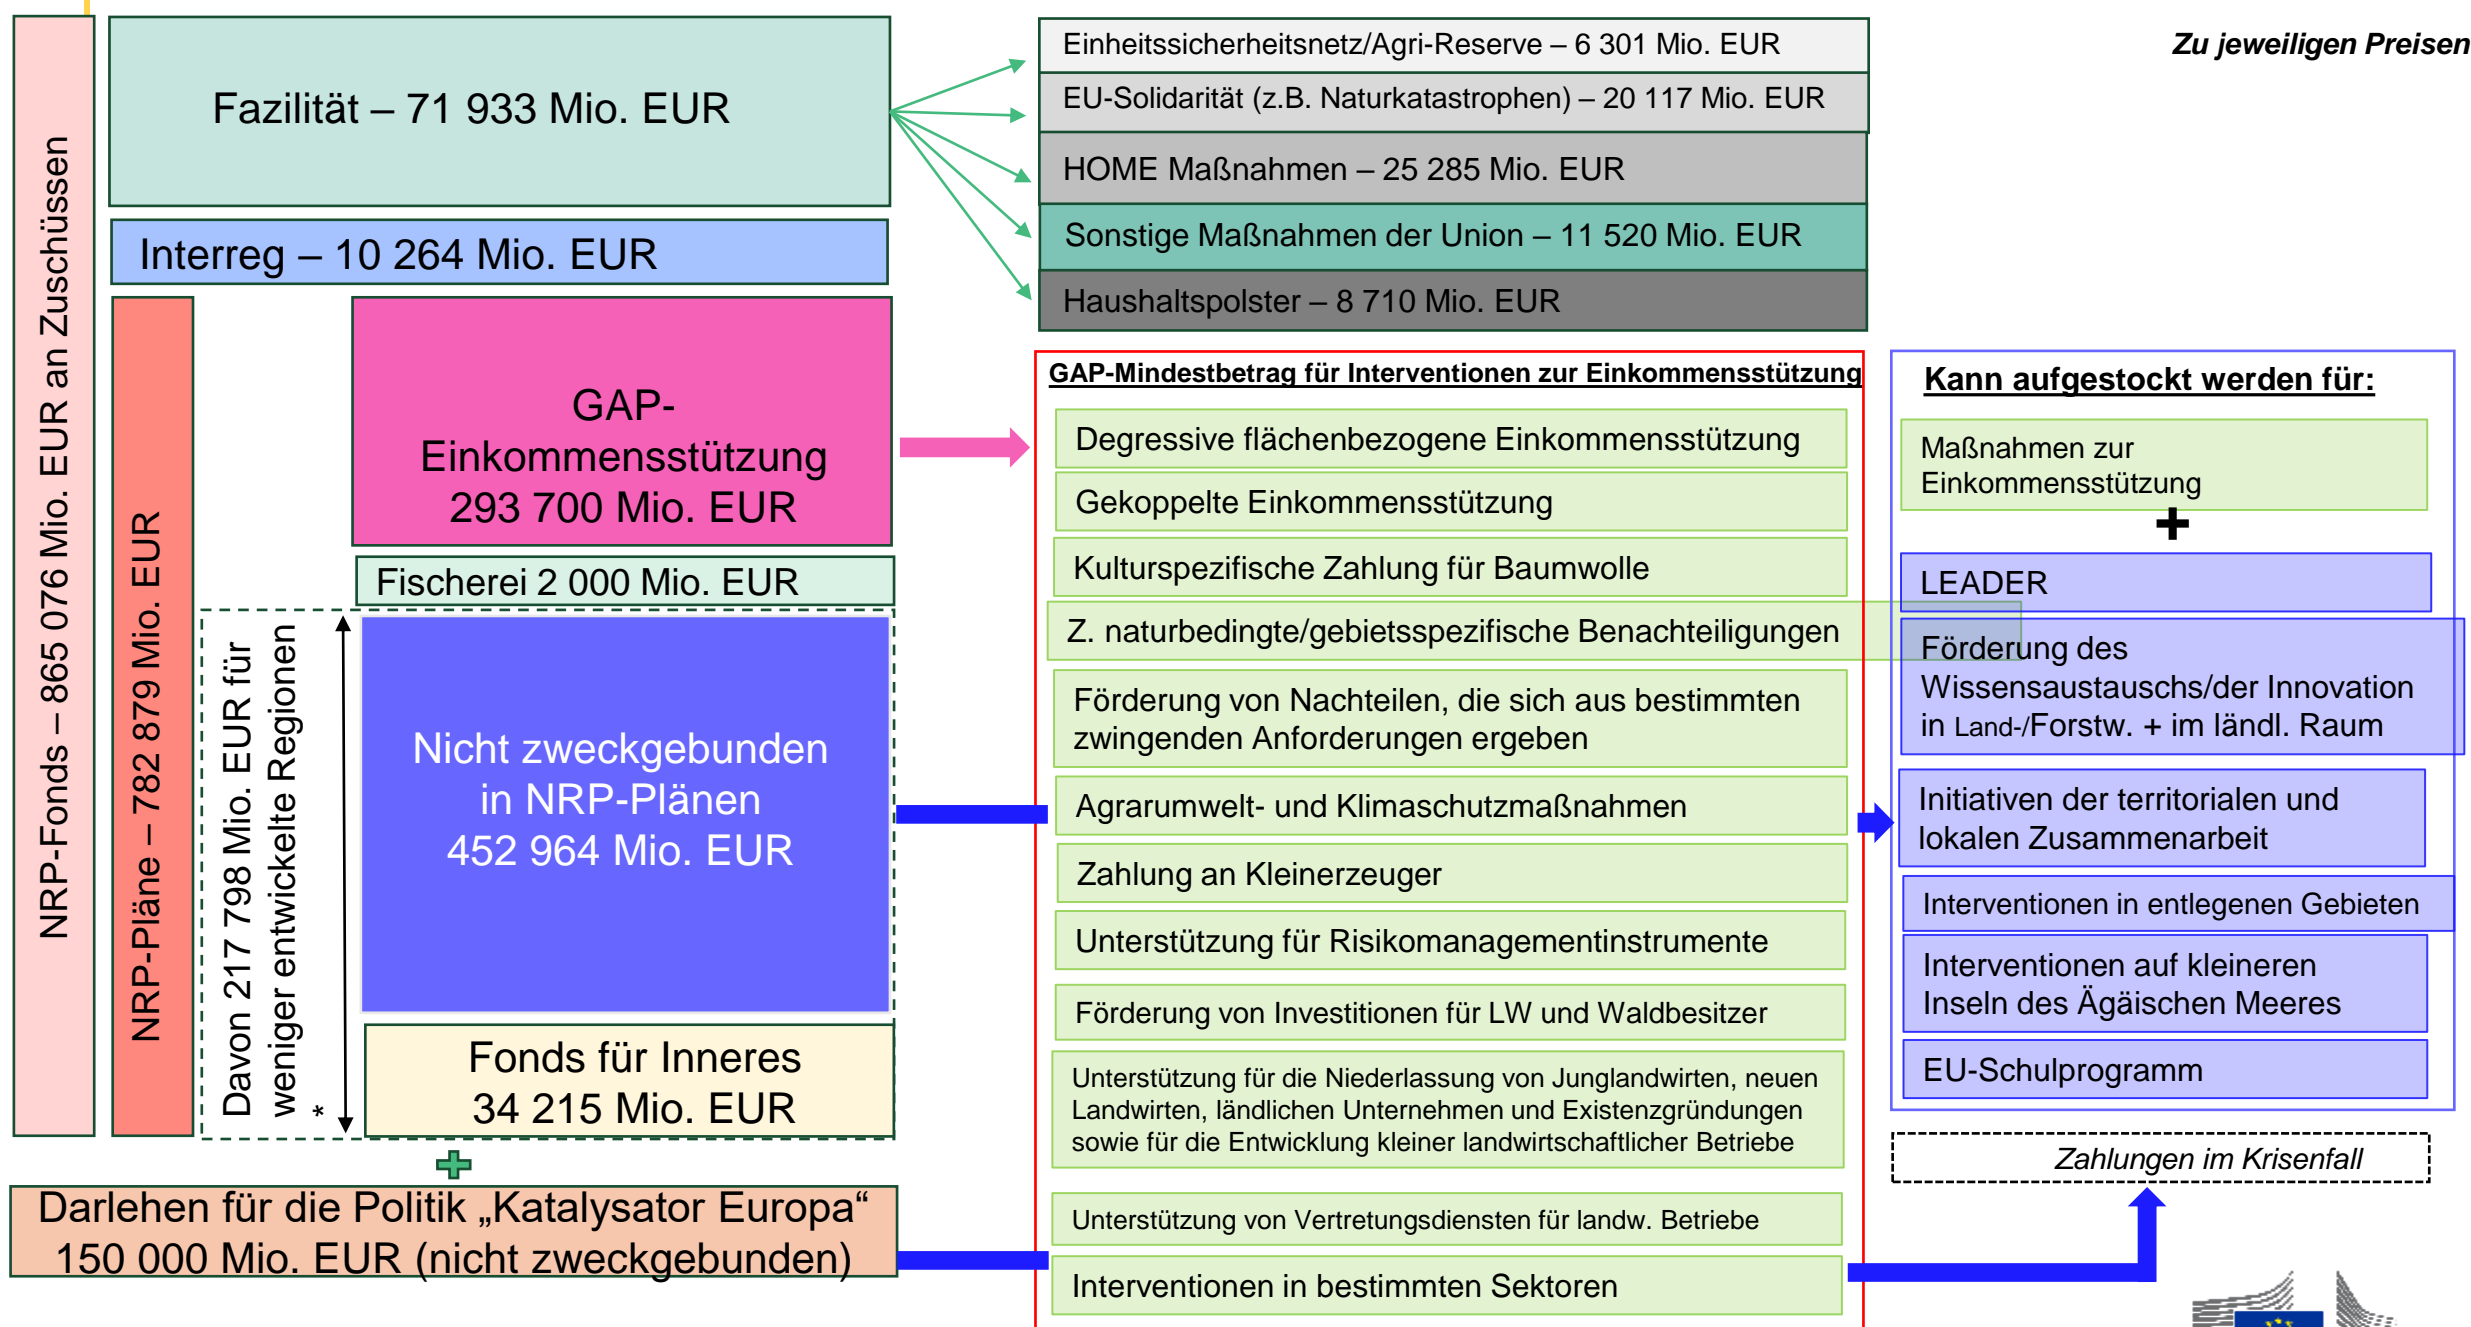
NRP-Fonds – 865 076 Mio. EUR an Zuschüssen

Fazilität – 71 933 Mio. EUR

Interreg – 10 264 Mio. EUR

NRP-Pläne – 782 879 Mio. EUR

GAP-Einkommensstützung 293 700 Mio. EUR

Fischerei 2 000 Mio. EUR

Davon 217 798 Mio. EUR für weniger entwickelte Regionen *

Nicht zweckgebunden in NRP-Plänen 452 964 Mio. EUR

Fonds für Inneres 34 215 Mio. EUR

Darlehen für die Politik „Katalysator Europa“ 150 000 Mio. EUR (nicht zweckgebunden)

Einheitssicherheitsnetz/Agri-Reserve – 6 301 Mio. EUR

EU-Solidarität (z.B. Naturkatastrophen) – 20 117 Mio. EUR

HOME Maßnahmen – 25 285 Mio. EUR

Sonstige Maßnahmen der Union – 11 520 Mio. EUR

Haushaltspolster – 8 710 Mio. EUR

Zu jeweiligen Preisen

GAP-Mindestbetrag für Interventionen zur Einkommensstützung

Degressive flächenbezogene Einkommensstützung

Gekoppelte Einkommensstützung

Kulturspezifische Zahlung für Baumwolle

Z. naturbedingte/gebietsspezifische Benachteiligungen

Förderung von Nachteilen, die sich aus bestimmten zwingenden Anforderungen ergeben

Agrarumwelt- und Klimaschutzmaßnahmen

Zahlung an Kleinerzeuger

Unterstützung für Risikomanagementinstrumente

Förderung von Investitionen für LW und Waldbesitzer

Unterstützung für die Niederlassung von Junglandwirten, neuen Landwirten, ländlichen Unternehmen und Existenzgründungen sowie für die Entwicklung kleiner landwirtschaftlicher Betriebe

Unterstützung von Vertretungsdiensten für landw. Betriebe

Interventionen in bestimmten Sektoren

Kann aufgestockt werden für:

Maßnahmen zur Einkommensstützung

LEADER

Förderung des Wissensaustauschs/der Innovation in Land-/Forstw. + im ländl. Raum

Initiativen der territorialen und lokalen Zusammenarbeit

Interventionen in entlegenen Gebieten

Interventionen auf kleineren Inseln des Ägäischen Meeres

EU-Schulprogramm

Zahlungen im Krisenfall